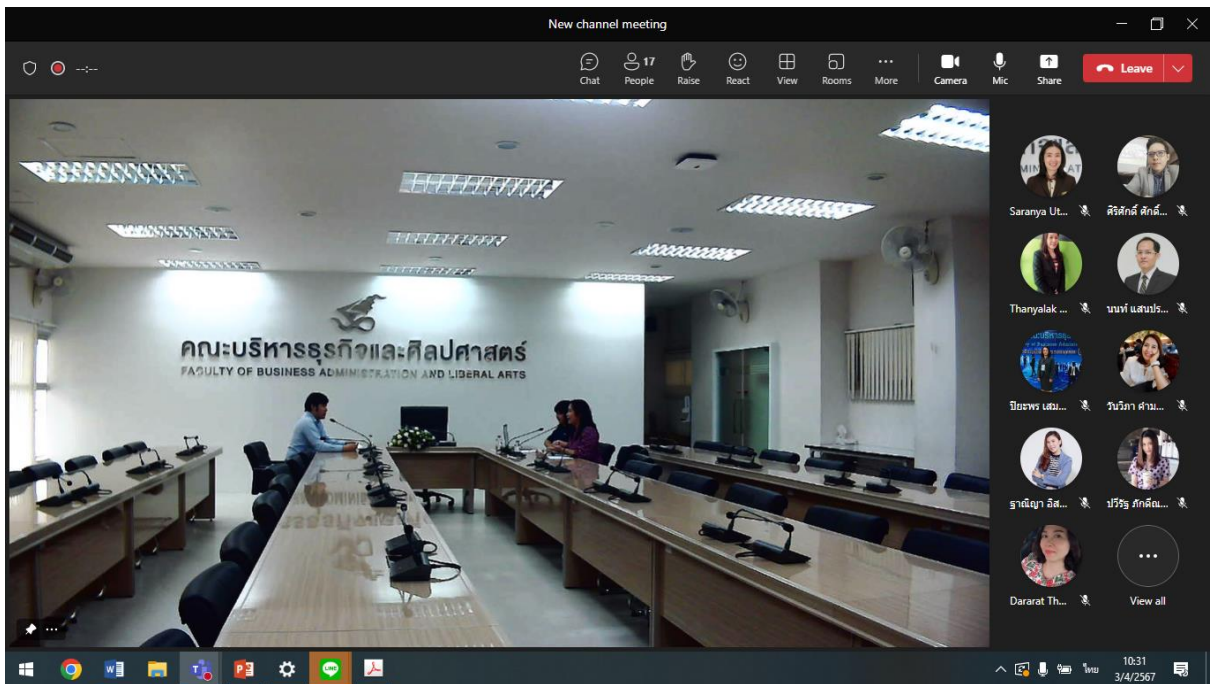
New channel meeting

--:--

Chat
17
People
Raise
React
View
Rooms
More
Camera
Mic
Share
Leave

คณะบริหารธุรกิจและศิลปศาสตร์
FACULTY OF BUSINESS ADMINISTRATION AND LIBERAL ARTS

Saranya Ut...
ศิริศักดิ์ ศักดิ์...
Thanyalak ...
นนท์ แสนปร...
ปิยะพร เสม...
วันวิภา คำม...
ฐาณิญา อัส...
ปวีร์รัฐ ภักดีณ...
Dararat Th...
View all

ไทย
10:31
3/4/2567